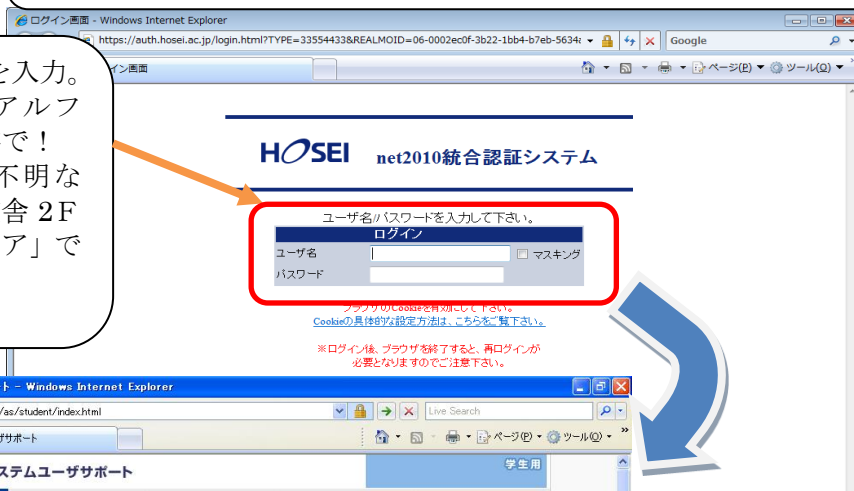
ログイン画面 - Windows Internet Explorer
https://auth.hosei.ac.jp/login.html?TYPE=33554433&REALMOID=06-0002ec0f-3b22-1bb4-b7eb-5634
Google
イン画面
ページ(P) ツール(O)

を入力。
アルフ
で！
不明な
舎 2F
ア」で

HOSEI net2010統合認証システム

ユーザ名/パスワードを入力して下さい。
ログイン
ユーザ名
マスキング
パスワード

ブラウザのCookieを有効にして下さい。
Cookieの具体的な設定方法は、こちらをご覧下さい。

※ログイン後、ブラウザを終了すると、再ログインが必要となりますのでご注意下さい。

ト - Windows Internet Explorer
/as/student/index.html
Live Search
ザサポート
ページ(P) ツール(O)
ステムユーザサポート
学生用